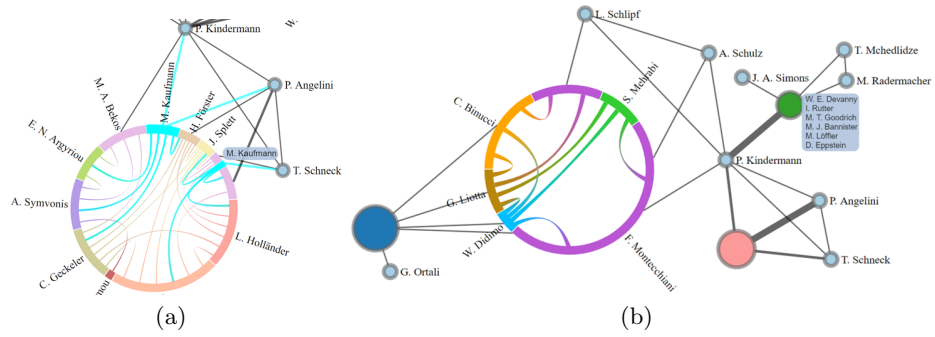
P. Kindermann
W.
M. A. Bekos
M. Kaufmann
H. Förster
J. Splett
P. Angelini
M. Kaufmann
T. Schneck
E. N. Argyriou
A. Symvonis
L. Holländer
C. Geckeler
nou
(a)

L. Schlipf
A. Schulz
T. Mchedlidze
J. A. Simons
M. Radermacher
S. Mehrabi
C. Binucci
W. E. Devanny
I. Rutter
M. T. Goodrich
M. J. Bannister
M. Löffler
D. Eppstein
P. Kindermann
G. Liotta
W. Didimo
P. Angelini
F. Montecchiani
T. Schneck
G. Ortali
(b)